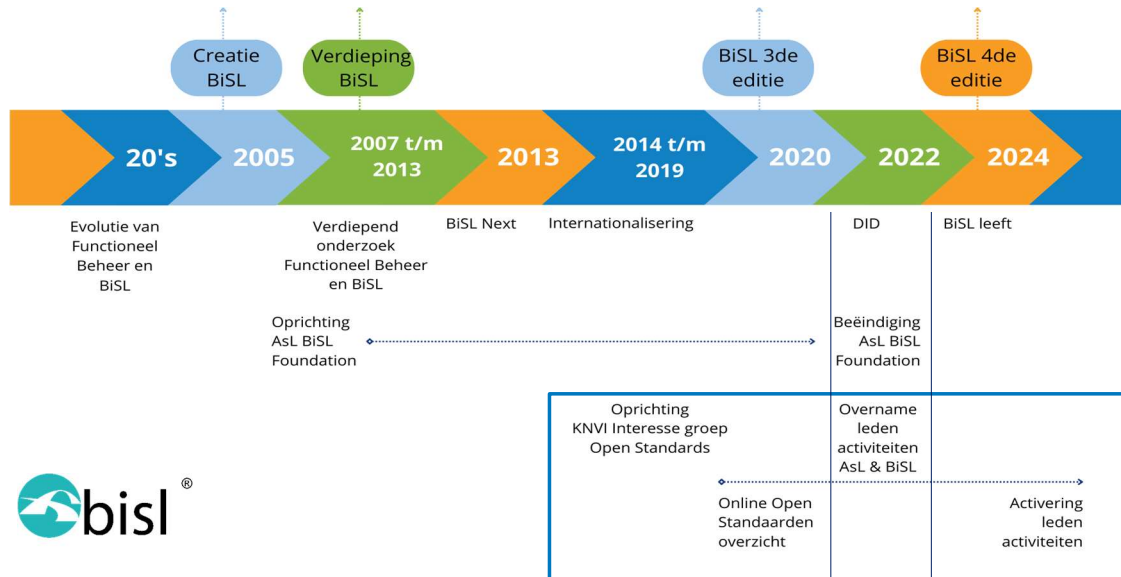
Creatie BiSL

Verdieping BiSL

BiSL 3de editie

BiSL 4de editie

20's

2005

2007 t/m 2013

2013

2014 t/m 2019

2020

2022

2024

Evolutie van Functioneel Beheer en BiSL

Verdiepend onderzoek Functioneel Beheer en BiSL

BiSL Next

Internationalisering

DID

BiSL leeft

Oprichting AsL BiSL Foundation

Beëindiging AsL BiSL Foundation

Oprichting KNVI Interesse groep Open Standards

Overname leden activiteiten AsL & BiSL

Online Open Standaarden overzicht

Activering leden activiteiten

bisl ®